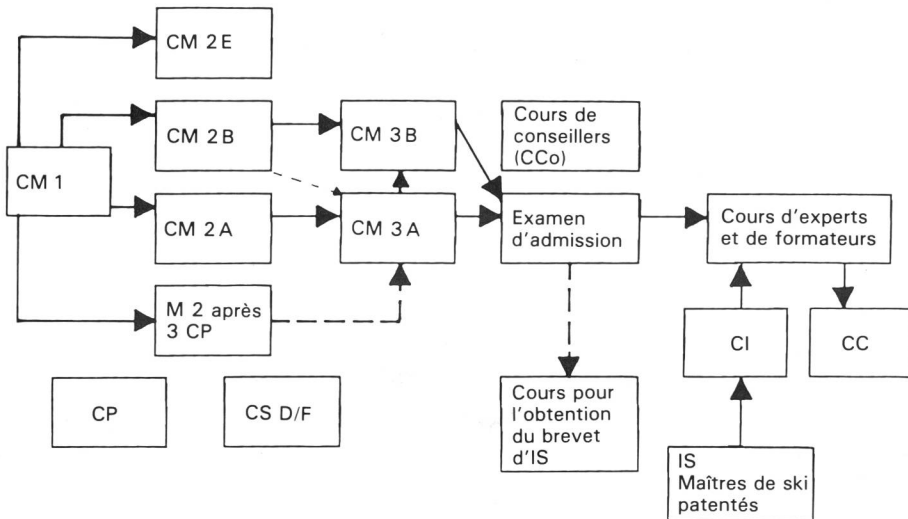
CM 2E

CM 2B

CM 3B

Cours de conseillers (CCo)

CM 1

CM 2A

CM 3A

Examen d'admission

Cours d'experts et de formateurs

M 2 après 3 CP

CI

CC

CP

CS D/F

Cours pour l'obtention du brevet d'IS

IS
Maîtres de ski patentés